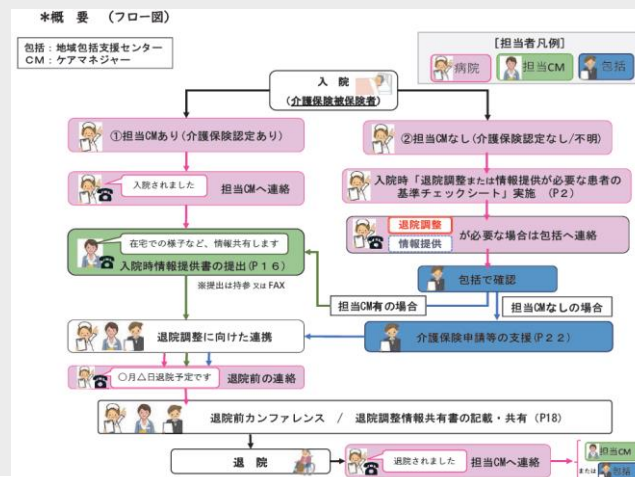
＊概　要　（フロー図）

包括：地域包括支援センター
CM：ケアマネジャー

【担当者凡例】
病院　担当CM　包括

入　院
（介護保険被保険者）

①担当CMあり（介護保険認定あり）

②担当CMなし（介護保険認定なし/不明）

入院されました　担当CMへ連絡

入院時「退院調整または情報提供が必要な患者の基準チェックシート」実施　（P2）

退院調整
情報提供
が必要な場合は包括へ連絡

在宅での様子など、情報共有します
入院時情報提供書の提出（P１６）

※提出は持参 又は FAX

包括で確認

担当CM有の場合

担当CMなしの場合

退院調整に向けた連携

介護保険申請等の支援（P２２）

○月△日退院予定です　退院前の連絡

退院前カンファレンス　／　退院調整情報共有書の記載・共有　（P18）

退　院

退院されました　担当CMへ連絡

担当CM
または 包括